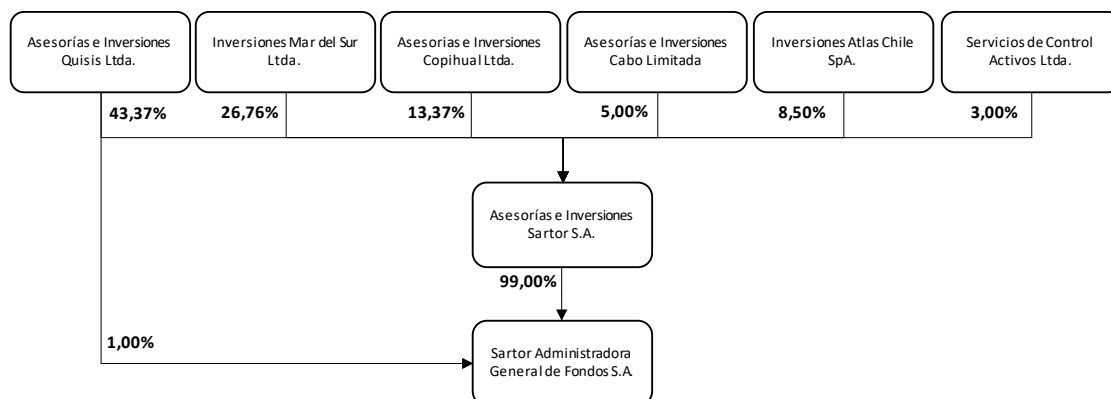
Asesorías e Inversiones Quisis Ltda.

Inversiones Mar del Sur Ltda.

Asesorías e Inversiones Copihual Ltda.

Asesorías e Inversiones Cabo Limitada

Inversiones Atlas Chile SpA.

Servicios de Control Activos Ltda.

43,37%

26,76%

13,37%

5,00%

8,50%

3,00%

Asesorías e Inversiones Sartor S.A.

99,00%

1,00%

Sartor Administradora General de Fondos S.A.